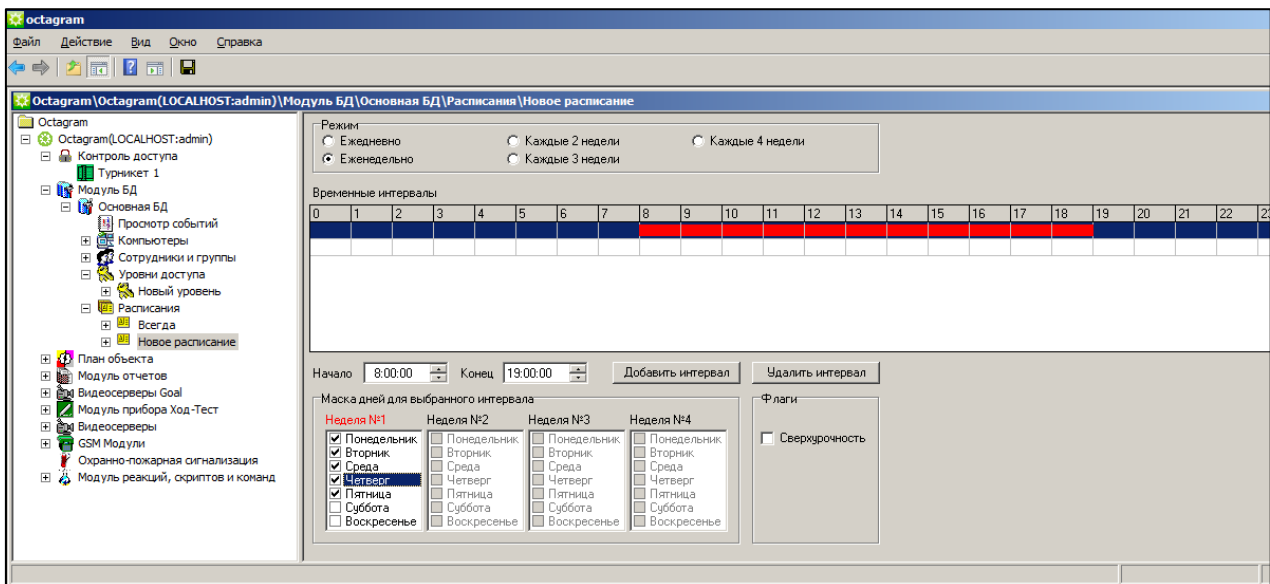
octagram

Файл Действие Вид Окно Справка

Octagram\Octagram(LOCALHOST:admin)\Модуль БД\Основная БД\Расписания\Новое расписание

Octagram
Octagram(LOCALHOST:admin)
Контроль доступа
Турникет 1
Модуль БД
Основная БД
Просмотр событий
Компьютеры
Сотрудники и группы
Уровни доступа
Новый уровень
Расписания
Всегда
Новое расписание
План объекта
Модуль отчетов
Видеосерверы Goal
Модуль прибора Ход-Тест
Видеосерверы
GSM Модули
Охранно-пожарная сигнализация
Модуль реакций, скриптов и команд

Режим
Ежедневно
Еженедельно
Каждые 2 недели
Каждые 3 недели
Каждые 4 недели

Временные интервалы

| 0 | 1 | 2 | 3 | 4 | 5 | 6 | 7 | 8 | 9 | 10 | 11 | 12 | 13 | 14 | 15 | 16 | 17 | 18 | 19 | 20 | 21 | 22 | 23 |
|---|---|---|---|---|---|---|---|---|---|---|---|---|---|---|---|---|---|---|---|---|---|---|---|

Начало 8:00:00 Конец 19:00:00 Добавить интервал Удалить интервал

Маска дней для выбранного интервала
Неделя №1
Понедельник
Вторник
Среда
Четверг
Пятница
Суббота
Воскресенье
Неделя №2
Понедельник
Вторник
Среда
Четверг
Пятница
Суббота
Воскресенье
Неделя №3
Понедельник
Вторник
Среда
Четверг
Пятница
Суббота
Воскресенье
Неделя №4
Понедельник
Вторник
Среда
Четверг
Пятница
Суббота
Воскресенье

Флаги
Сверхурочность